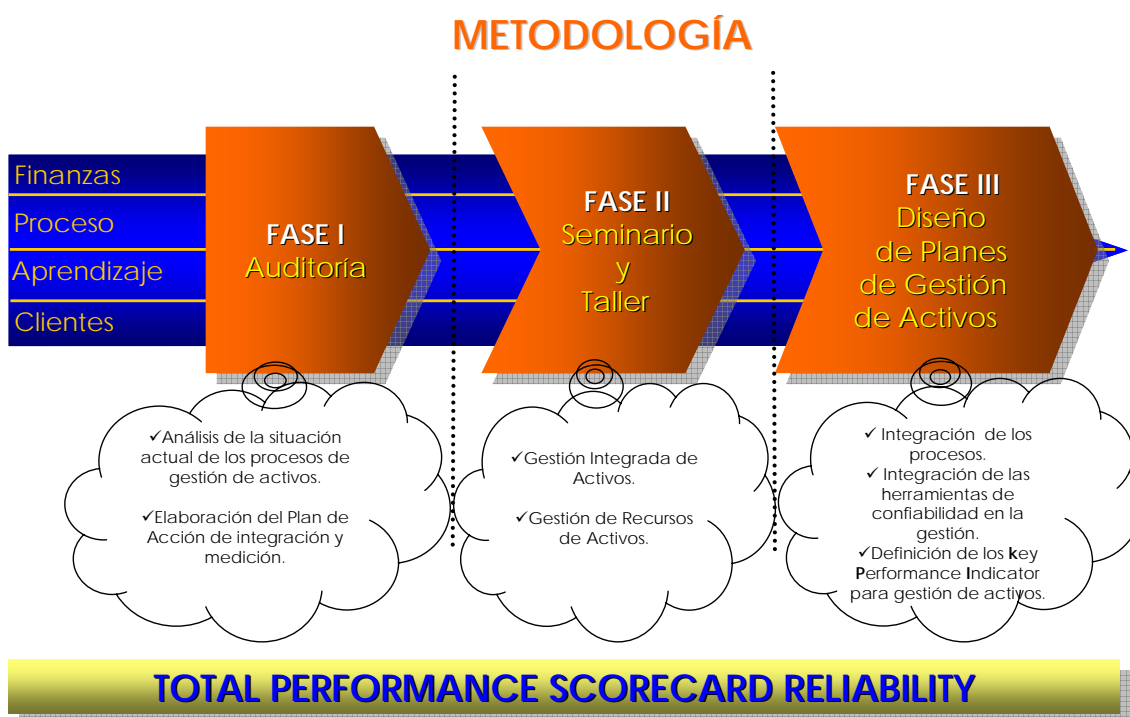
METODOLOGÍA

Finanzas
Proceso
Aprendizaje
Clientes

FASE I
Auditoría

FASE II
Seminario
y
Taller

FASE III
Diseño
de Planes
de Gestión
de Activos

✓Análisis de la situación actual de los procesos de gestión de activos.

✓Elaboración del Plan de Acción de integración y medición.

✓Gestión Integrada de Activos.

✓Gestión de Recursos de Activos.

✓ Integración de los procesos.
✓ Integración de las herramientas de confiabilidad en la gestión.
✓Definición de los key Performance Indicator para gestión de activos.

TOTAL PERFORMANCE SCORECARD RELIABILITY